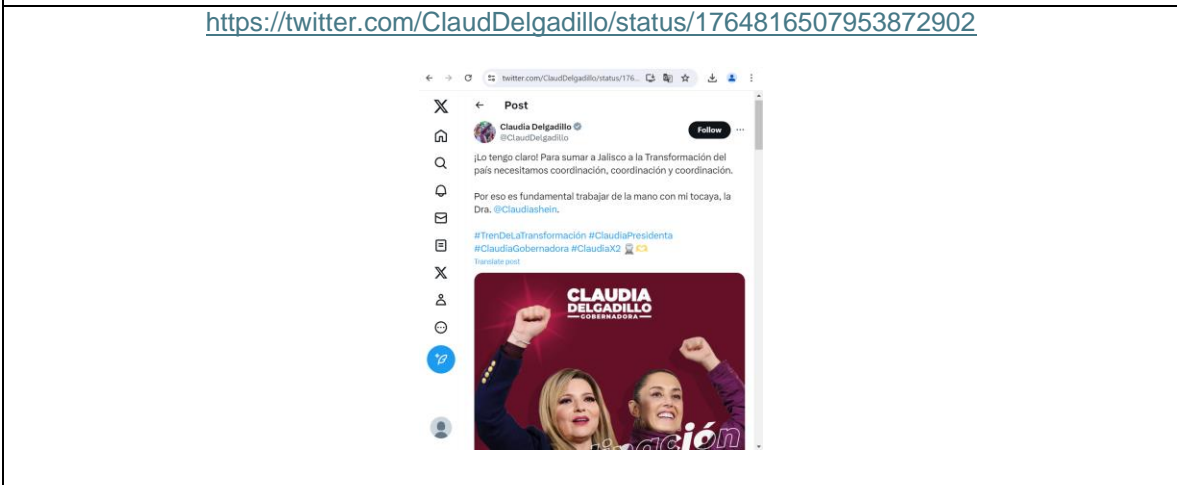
https://twitter.com/ClaudDelgadillo/status/1764816507953872902

twitter.com/ClaudDelgadillo/status/176...

Post

Claudia Delgadillo
@ClaudDelgadillo

Follow

¡Lo tengo claro! Para sumar a Jalisco a la Transformación del país necesitamos coordinación, coordinación y coordinación.

Por eso es fundamental trabajar de la mano con mi tocaya, la Dra. @Claudiashein.

#TrenDeLaTransformación #ClaudiaPresidenta #ClaudiaGobernadora #ClaudiaX2

Translate post

CLAUDIA DELGADILLO
GOBERNADORA

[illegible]ación